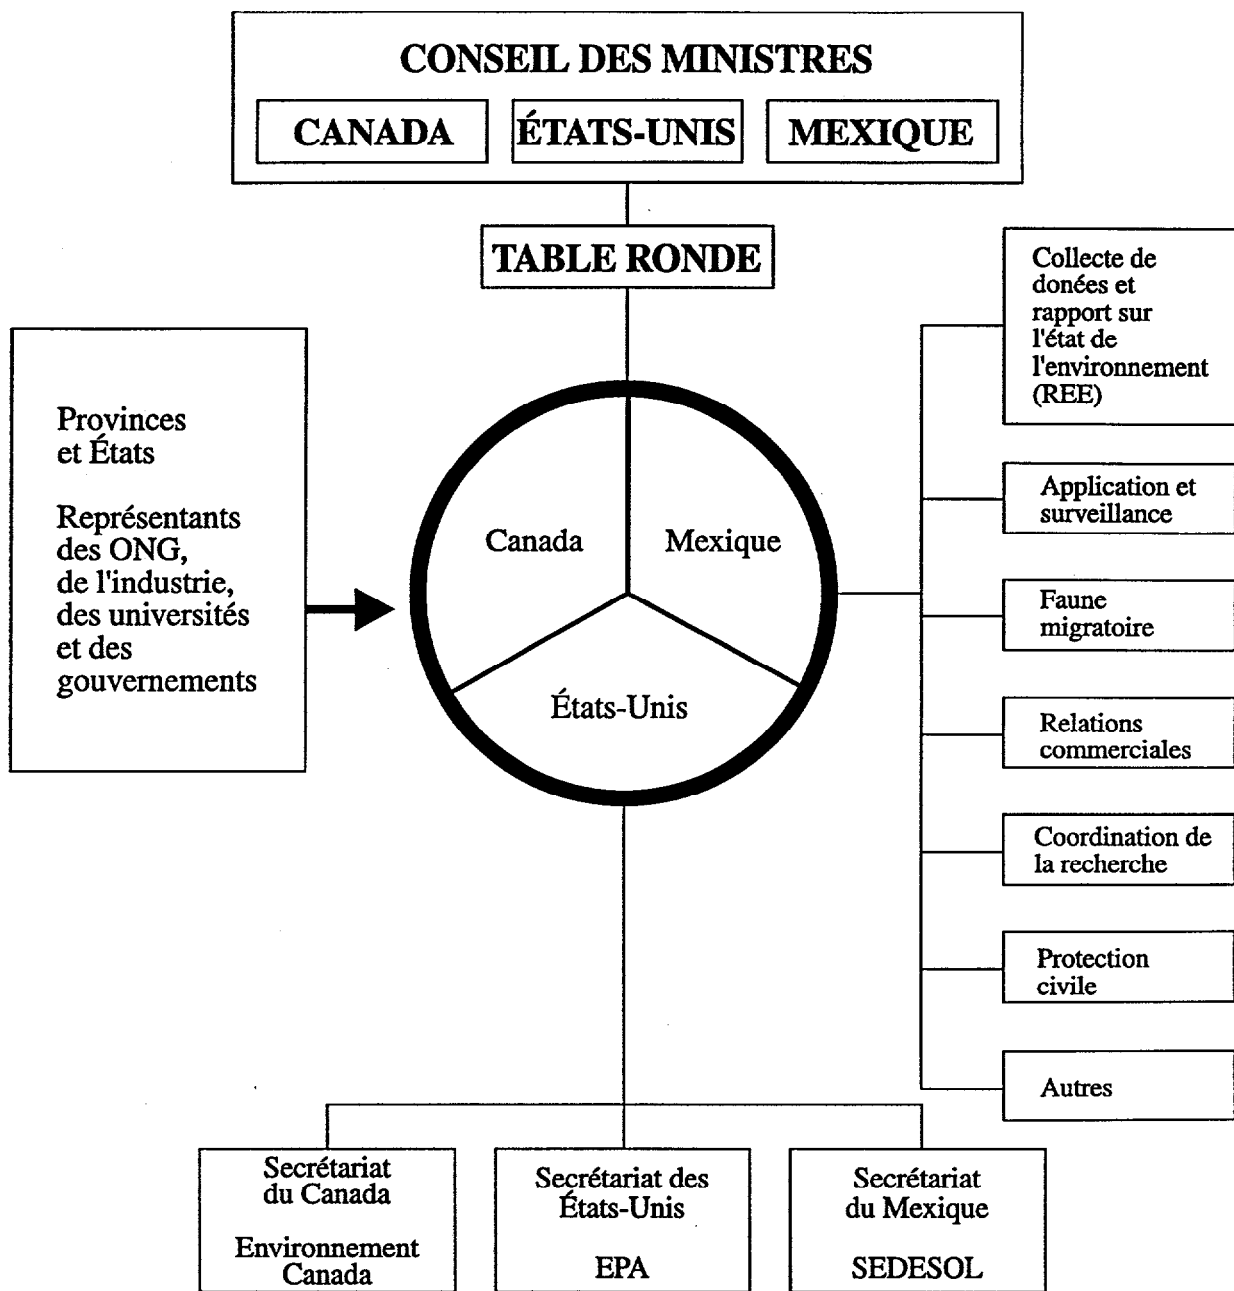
CONSEIL DES MINISTRES

CANADA

ÉTATS-UNIS

MEXIQUE

TABLE RONDE

Provinces et États

Représentants des ONG, de l'industrie, des universités et des gouvernements

Canada

Mexique

États-Unis

Collecte de donées et rapport sur l'état de l'environnement (REE)

Application et surveillance

Faune migratoire

Relations commerciales

Coordination de la recherche

Protection civile

Autres

Secrétariat du Canada

Environnement Canada

Secrétariat des États-Unis

EPA

Secrétariat du Mexique

SEDESOL